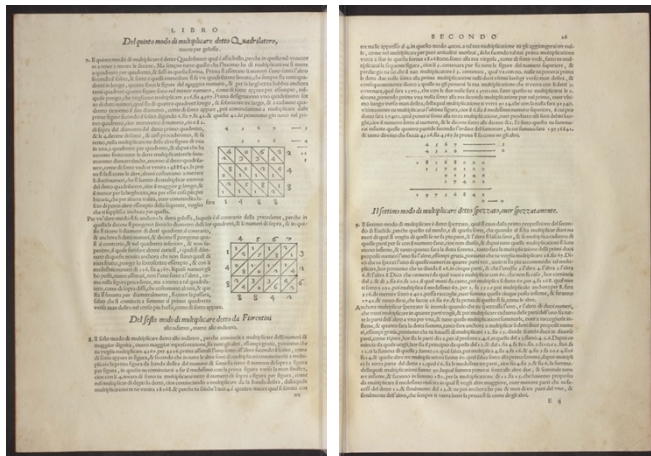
LIBRO

Del quinto modo di multiplicare detto Quadrilatero, over per gelosia.

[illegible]

Del sesto modo di multiplicare detto da Fiorentini
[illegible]

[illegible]

SECONDO

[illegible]

Il settimo modo di multiplicare detto spezzato, over spezzatamente.

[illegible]